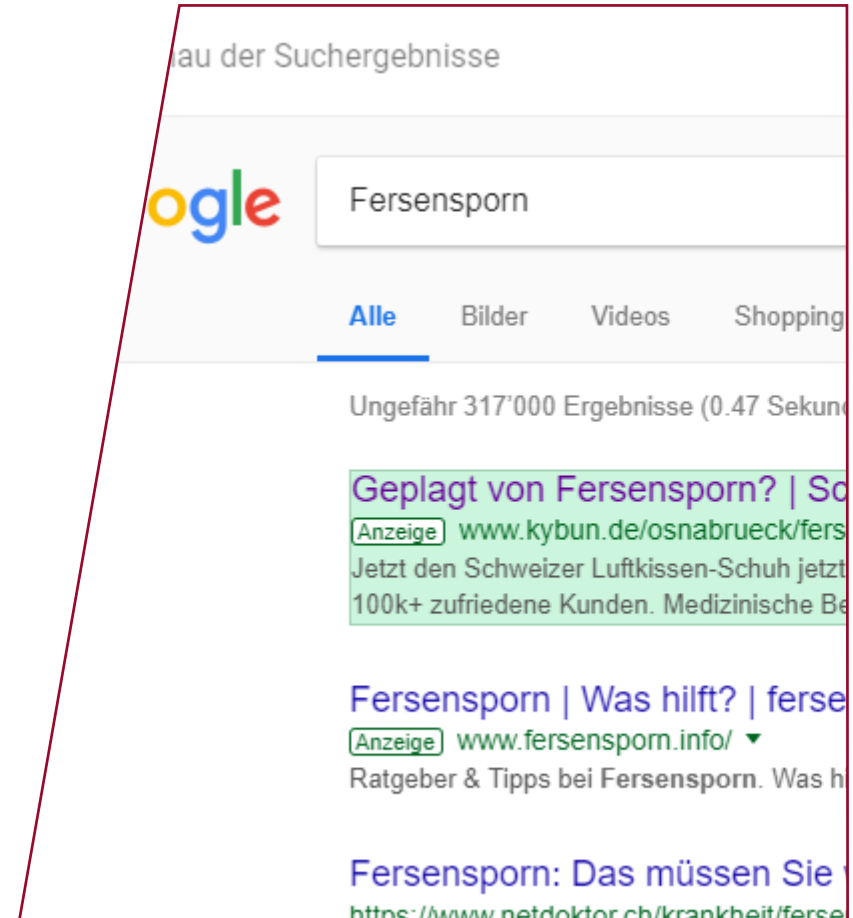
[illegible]au der Suchergebnisse

ogle

Fersensporn

Alle Bilder Videos Shopping

Ungefähr 317'000 Ergebnisse (0.47 Sekun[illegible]

Geplagt von Fersensporn? | So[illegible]
Anzeige www.kybun.de/osnabrueck/fers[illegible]
Jetzt den Schweizer Luftkissen-Schuh jetzt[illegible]
100k+ zufriedene Kunden. Medizinische Be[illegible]

Fersensporn | Was hilft? | ferse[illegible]
Anzeige www.fersensporn.info/ ▾
Ratgeber & Tipps bei Fersensporn. Was h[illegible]

Fersensporn: Das müssen Sie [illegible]
https://www.netdoktor.ch/krankheit/ferse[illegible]